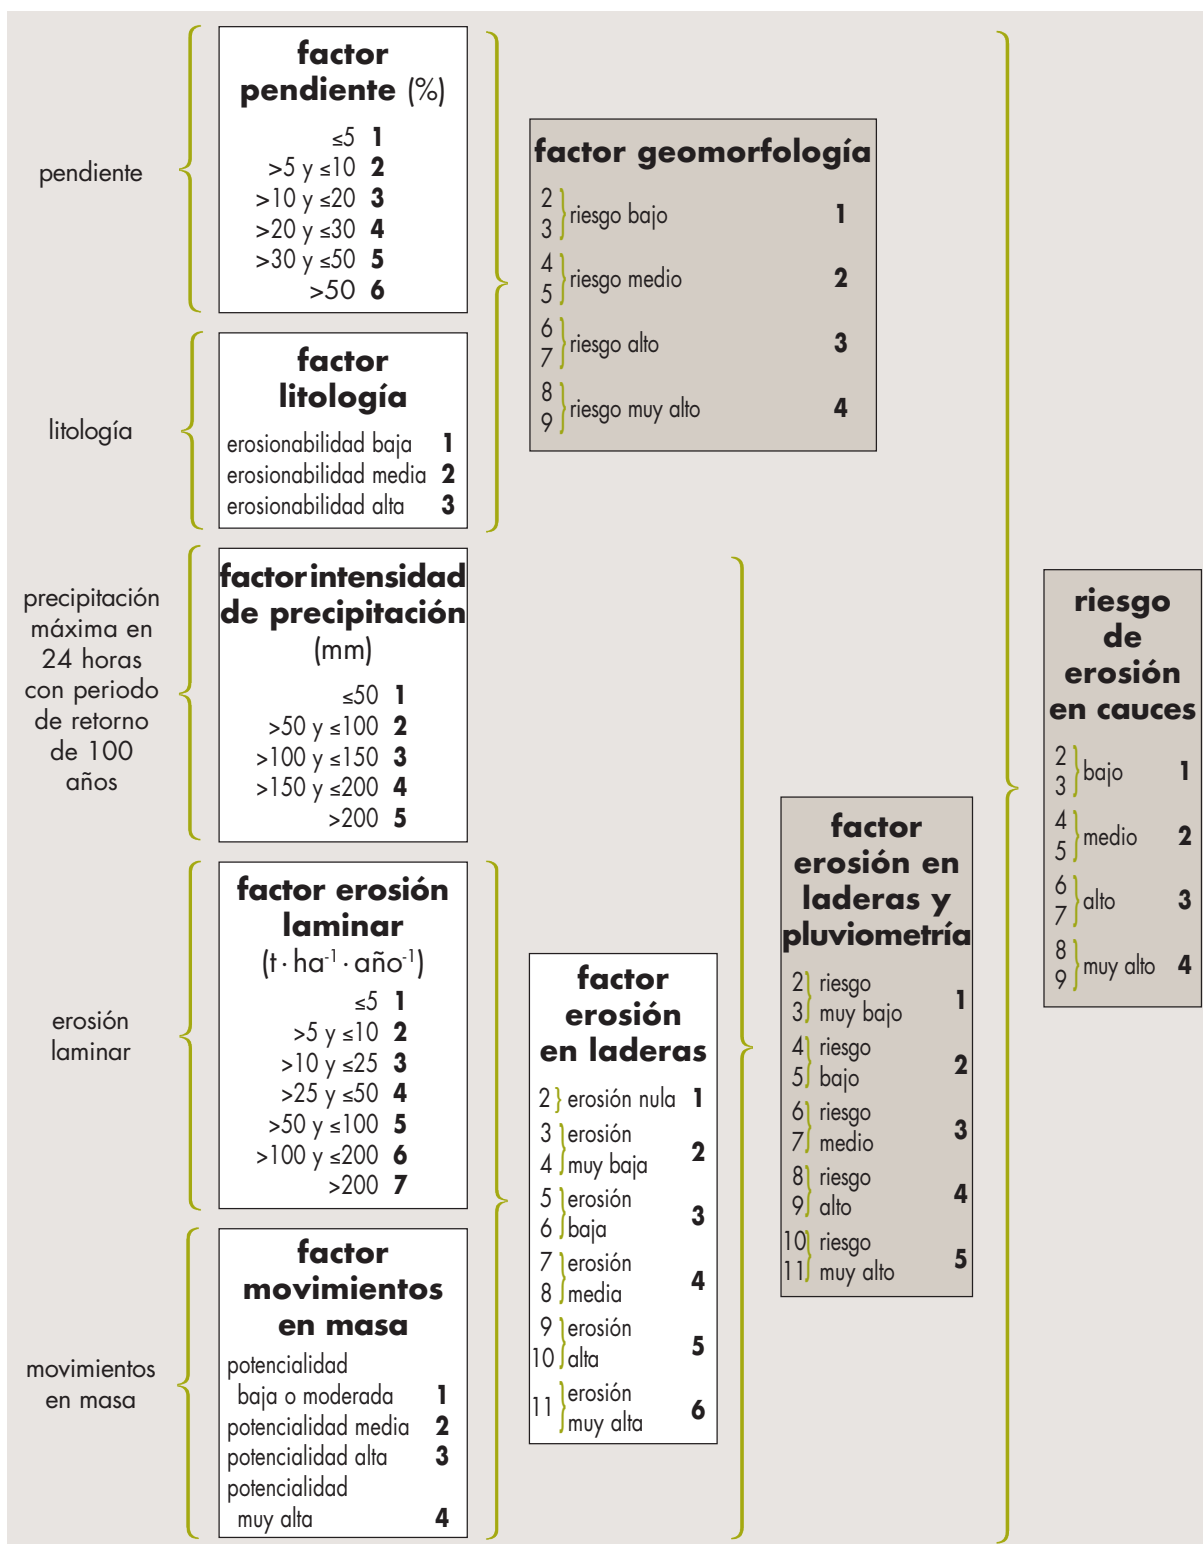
pendiente

factor pendiente (%)

≤5 **1**
>5 y ≤10 **2**
>10 y ≤20 **3**
>20 y ≤30 **4**
>30 y ≤50 **5**
>50 **6**

litología

factor litología

erosionabilidad baja **1**
erosionabilidad media **2**
erosionabilidad alta **3**

factor geomorfología

2 3 riesgo bajo **1**
4 5 riesgo medio **2**
6 7 riesgo alto **3**
8 9 riesgo muy alto **4**

precipitación máxima en 24 horas con periodo de retorno de 100 años

factor intensidad de precipitación (mm)

≤50 **1**
>50 y ≤100 **2**
>100 y ≤150 **3**
>150 y ≤200 **4**
>200 **5**

erosión laminar

factor erosión laminar ($t \cdot ha^{-1} \cdot año^{-1}$)

≤5 **1**
>5 y ≤10 **2**
>10 y ≤25 **3**
>25 y ≤50 **4**
>50 y ≤100 **5**
>100 y ≤200 **6**
>200 **7**

movimientos en masa

factor movimientos en masa

potencialidad baja o moderada **1**
potencialidad media **2**
potencialidad alta **3**
potencialidad muy alta **4**

factor erosión en laderas

2 erosión nula **1**
3 4 erosión muy baja **2**
5 6 erosión baja **3**
7 8 erosión media **4**
9 10 erosión alta **5**
11 erosión muy alta **6**

factor erosión en laderas y pluviometría

2 3 riesgo muy bajo **1**
4 5 riesgo bajo **2**
6 7 riesgo medio **3**
8 9 riesgo alto **4**
10 11 riesgo muy alto **5**

riesgo de erosión en cauces

2 3 bajo **1**
4 5 medio **2**
6 7 alto **3**
8 9 muy alto **4**